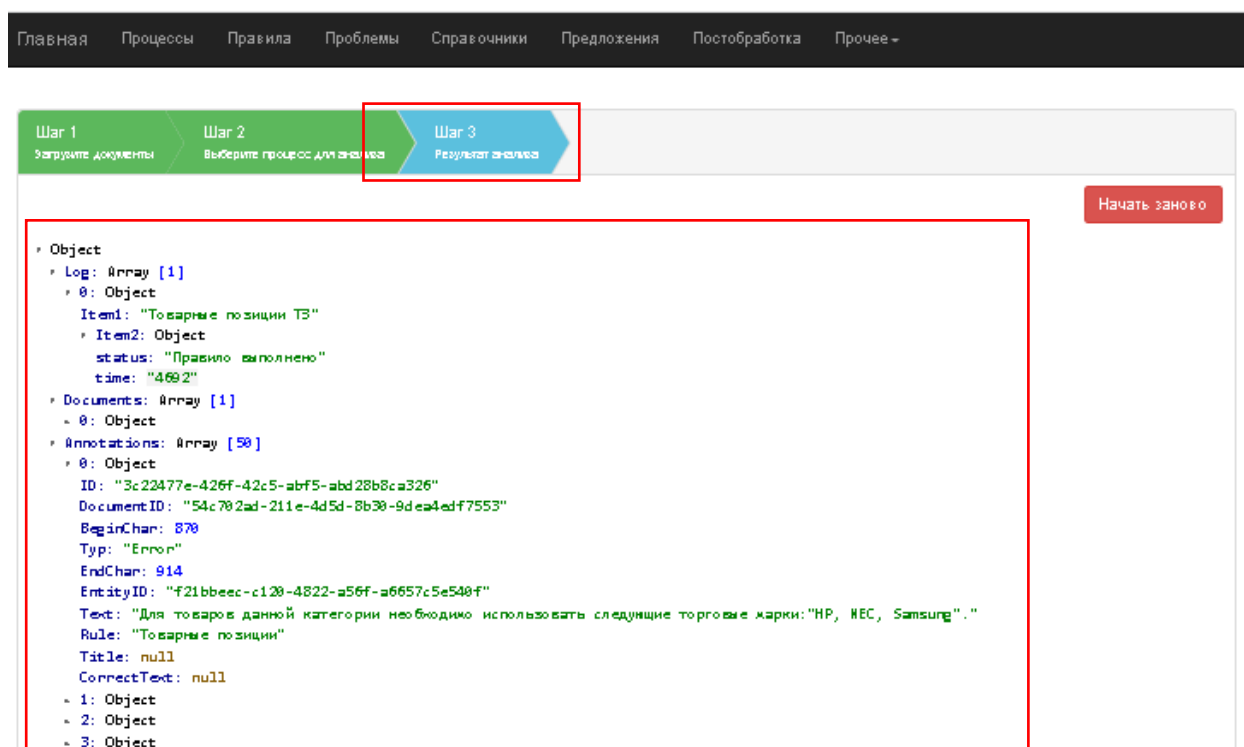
Главная Процессы Правила Проблемы Справочники Предложения Постобработка Прочее

Шаг 1
Загрузите документы

Шаг 2
Выберите процесс для анализа

Шаг 3
Результат анализа

Начать заново

Object
Log: Array [1]
0: Object
Item1: "Товарные позиции ТЗ"
Item2: Object
status: "Правило выполнено"
time: "4692"
Documents: Array [1]
0: Object
Annotations: Array [50]
0: Object
ID: "3c22477e-426f-42c5-abf5-abd28b8ca326"
DocumentID: "54c702ad-211e-4d5d-8b30-9dea4edf7553"
BeginChar: 870
Typ: "Error"
EndChar: 914
EntityID: "f21bbeec-c120-4822-a56f-a6657c5e540f"
Text: "Для товаров данной категории необходимо использовать следущие торговые марки:"HP, NEC, Samsung"."
Rule: "Товарные позиции"
Title: null
CorrectText: null
1: Object
2: Object
3: Object